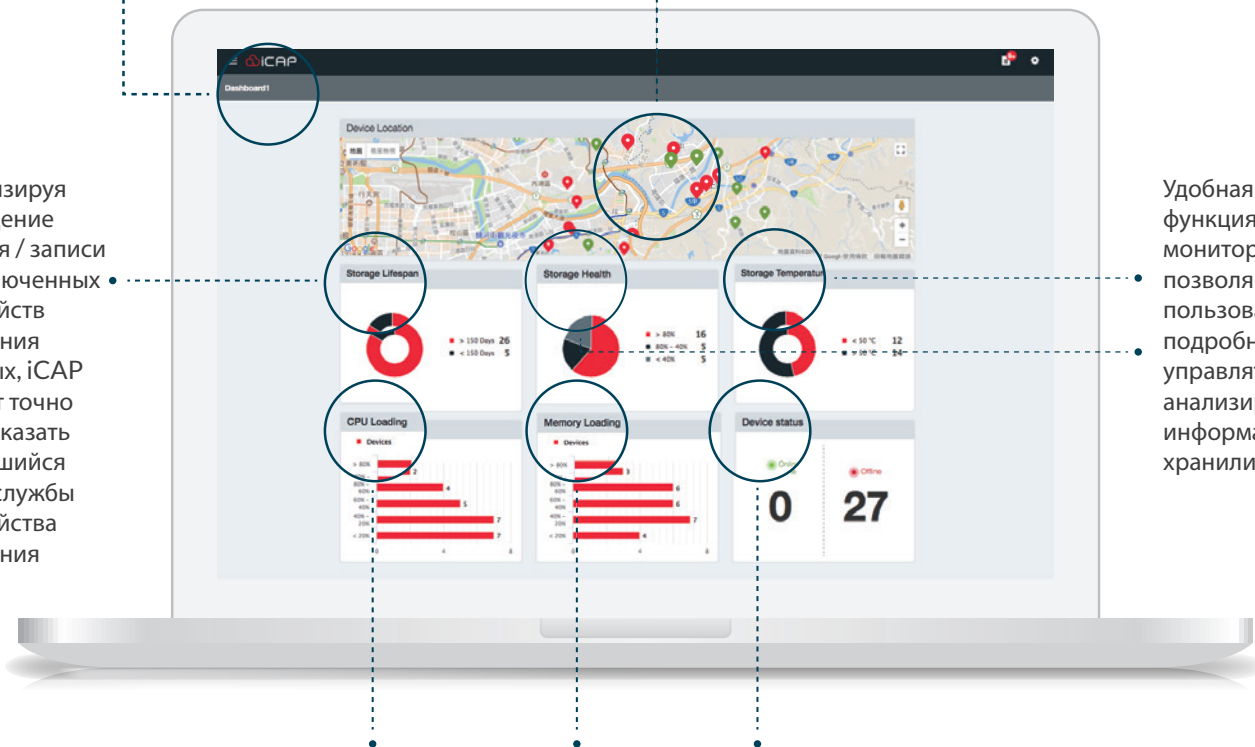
изируя
ение
я / записи
ючённых
йств
ния
іх, iCAP
т точно
казать
шийся
лужбы
йства
ния

Удобная
функция
монитор
позволя
пользова
подробн
управлят
анализи
информа
хранили

iCAP

Dashboard1

Device Location

地圖 衛星影像

Storage Lifespan

> 150 Days 26
< 150 Days 5

Storage Health

> 80% 16
80% - 40% 5
< 40% 5

Storage Temperatur

< 50 °C 12
> 50 °C 14

CPU Loading

Devices

> 80%
80% - 60%
60% - 40%
40% - 20%
< 20%

2
4
5
7
7

0 4 8

Memory Loading

Devices

> 80%
80% - 60%
60% - 40%
40% - 20%
< 20%

3
6
6
7
4

0 4 8

Device status

Online
Offline

0
27